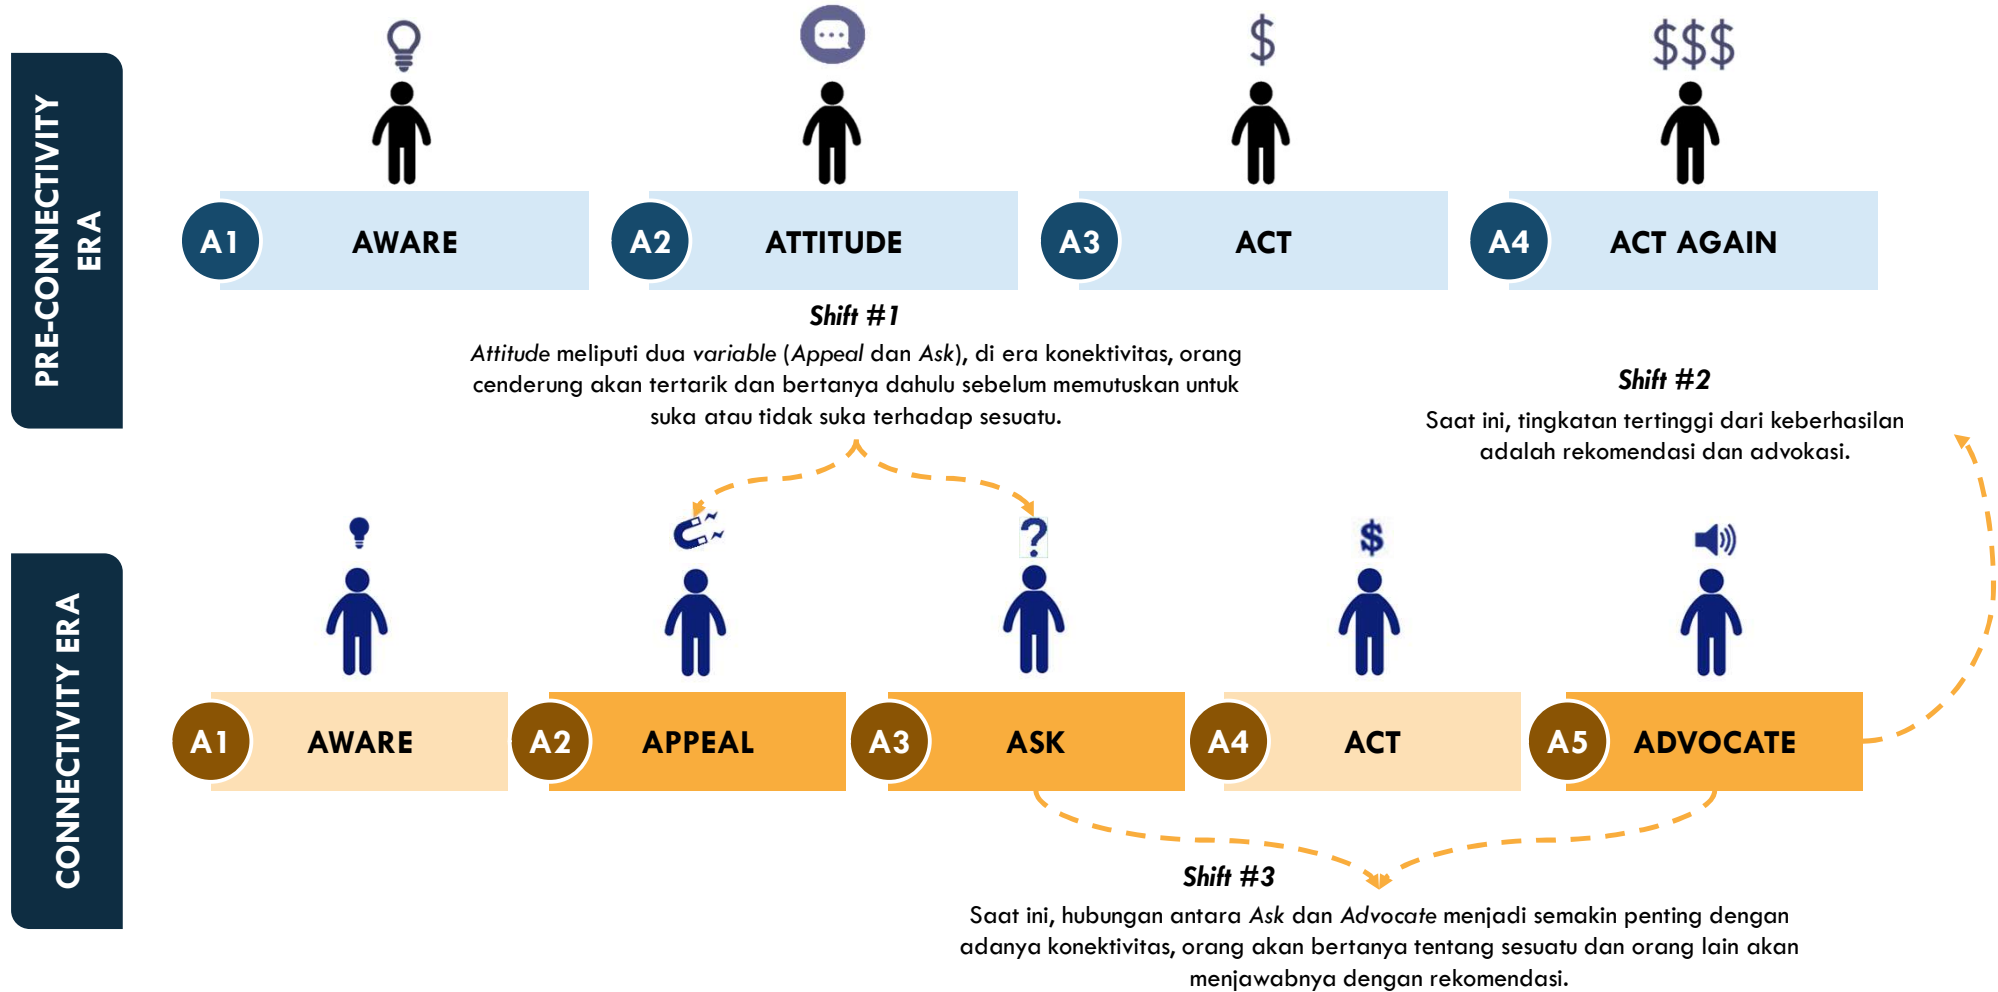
PRE-CONNECTIVITY ERA

$

$$$

A1 AWARE

A2 ATTITUDE

A3 ACT

A4 ACT AGAIN

Shift #1

*Attitude* meliputi dua *variable* (*Appeal* dan *Ask*), di era konektivitas, orang cenderung akan tertarik dan bertanya dahulu sebelum memutuskan untuk suka atau tidak suka terhadap sesuatu.

Shift #2

Saat ini, tingkatan tertinggi dari keberhasilan adalah rekomendasi dan advokasi.

CONNECTIVITY ERA

?

$

A1 AWARE

A2 APPEAL

A3 ASK

A4 ACT

A5 ADVOCATE

Shift #3

Saat ini, hubungan antara *Ask* dan *Advocate* menjadi semakin penting dengan adanya konektivitas, orang akan bertanya tentang sesuatu dan orang lain akan menjawabnya dengan rekomendasi.